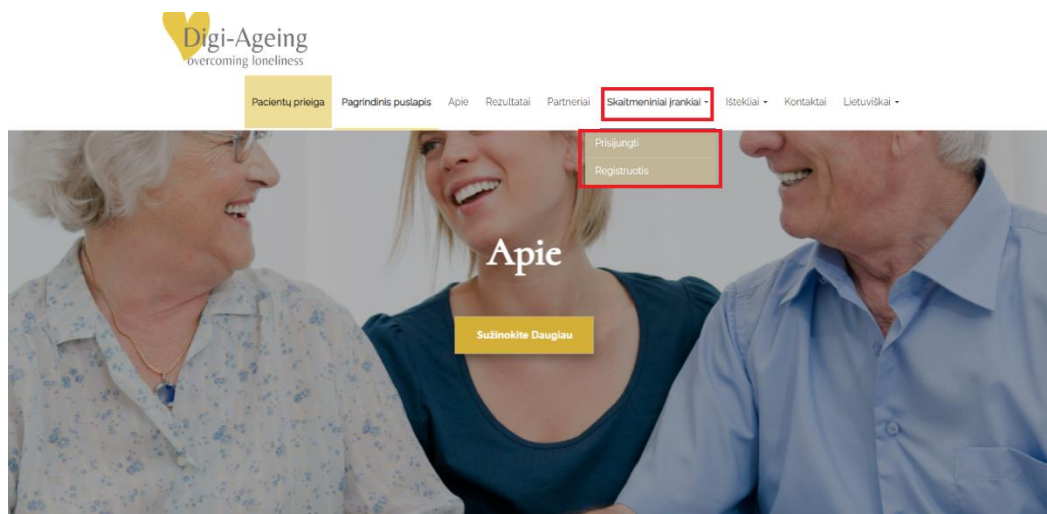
Digi-Ageing
overcoming loneliness

Pacientų prieiga Pagrindinis puslapis Apie Rezultatai Partneriai Skaitmeniniai įrankiai Ištekliai Kontaktai Lietuviškai

Prisijungti
Registruotis

Apie

Sužinokite Daugiau